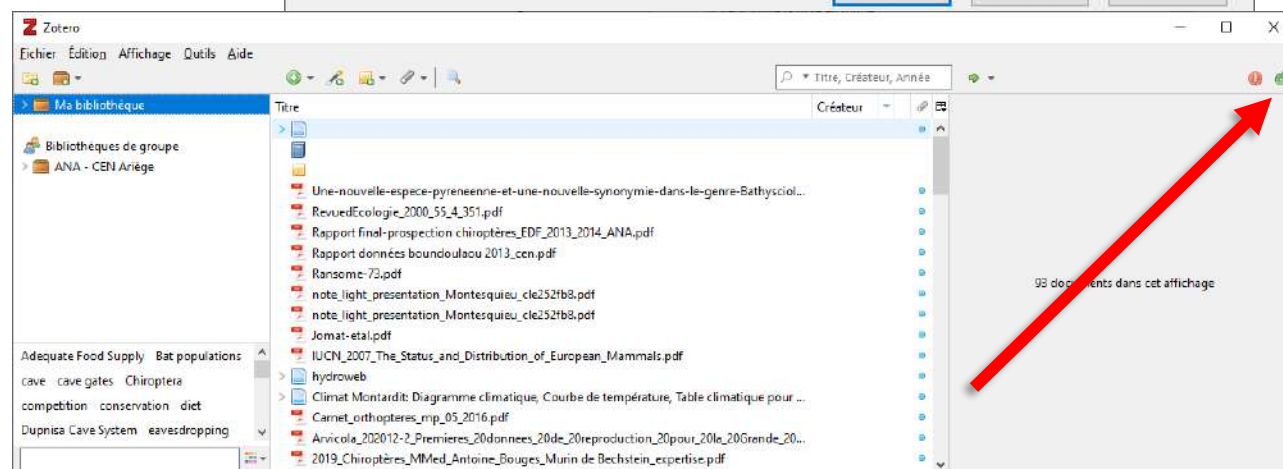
Zotero

Fichier Édition Affichage Outils Aide

Titre, Créateur, Année

Ma bibliothèque

Bibliothèques de groupe
ANA - CEN Ariège

Titre | Créateur

Une-nouvelle-espece-pyreneenne-et-une-nouvelle-synonymie-dans-le-genre-Bathysciol...
RevuedEcologie_2000_55_4_351.pdf
Rapport final-prospection chiroptères_EDF_2013_2014_ANA.pdf
Rapport données boundoulaou 2013_cen.pdf
Ransome-73.pdf
note_light_presentation_Montesquieu_cle252fb8.pdf
note_light_presentation_Montesquieu_cle252fb8.pdf
Jomat-etal.pdf
IUCN_2007_The_Status_and_Distribution_of_European_Mammals.pdf
hydroweb
Climat Montardit: Diagramme climatique, Courbe de température, Table climatique pour ...
Carnet_orthopteres_mp_05_2016.pdf
Arvicola_202012-2_Premieres_20donnees_20de_20reproduction_20pour_20la_20Grende_20...
2019_Chiroptères_MMed_Antoine_Bouges_Murin de Bechstein_expertise.pdf

Adequate Food Supply Bat populations cave cave gates Chiroptera competition conservation diet Dupnisa Cave System eavesdropping

93 documents dans cet affichage